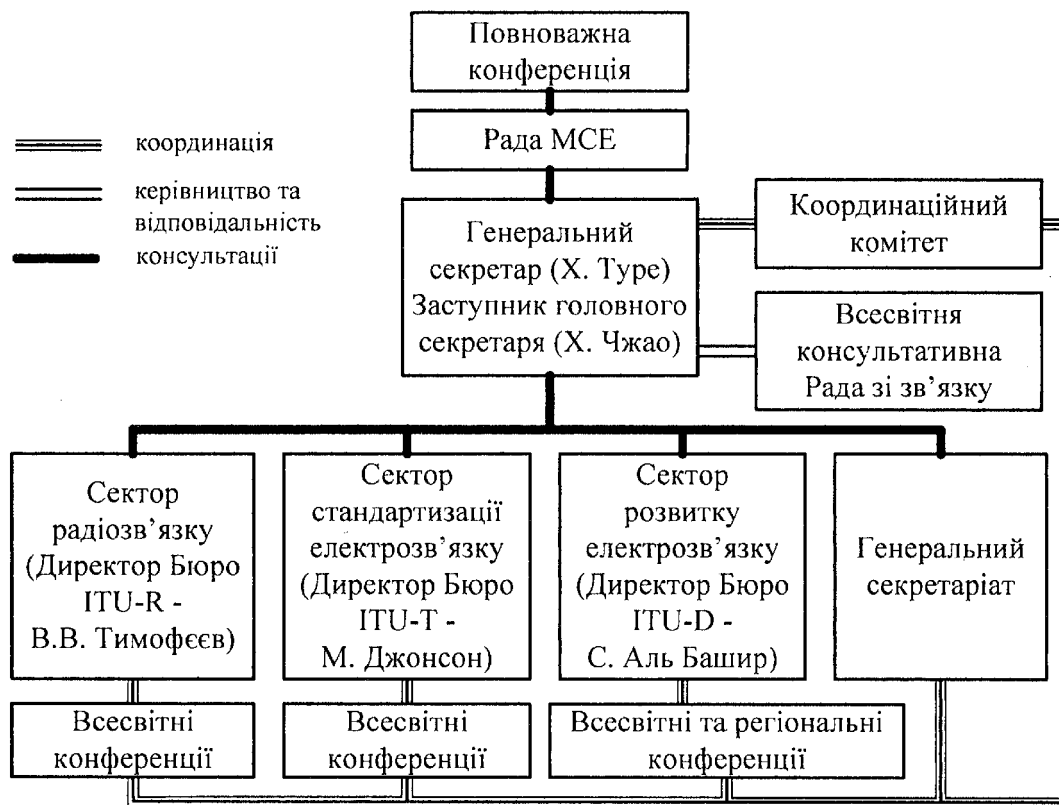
Повноважна конференція

Рада МСЕ

координація

керівництво та відповідальність

консультації

Генеральний секретар (Х. Туре) Заступник головного секретаря (Х. Чжао)

Координаційний комітет

Всесвітня консультативна Рада зі зв'язку

Сектор радіозв'язку (Директор Бюро ITU-R - В.В. Тимофєєв)

Сектор стандартизації електрозв'язку (Директор Бюро ITU-T - М. Джонсон)

Сектор розвитку електрозв'язку (Директор Бюро ITU-D - С. Аль Башир)

Генеральний секретаріат

Всесвітні конференції

Всесвітні конференції

Всесвітні та регіональні конференції